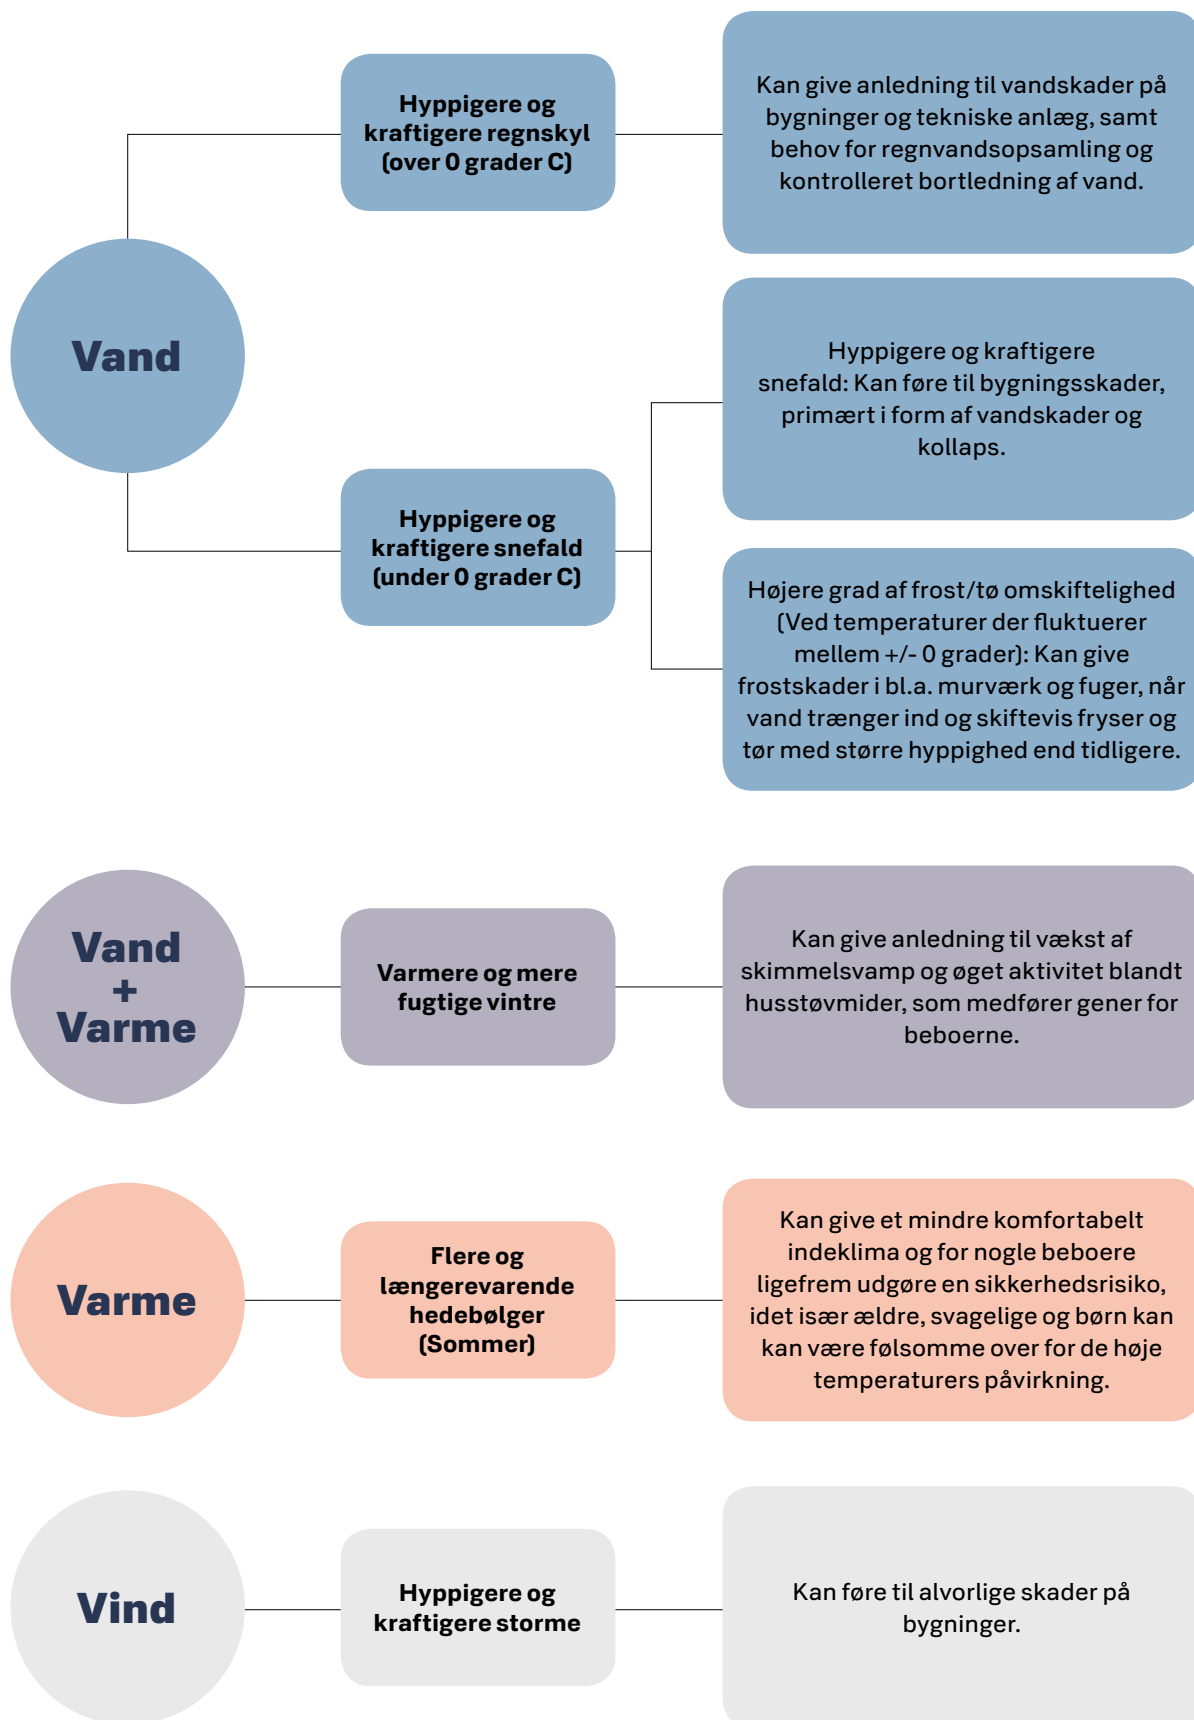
Hyppigere og kraftigere regnskyl (over 0 grader C)

Kan give anledning til vandskader på bygninger og tekniske anlæg, samt behov for regnvandsopsamling og kontrolleret bortledning af vand.

Vand

Hyppigere og kraftigere snefald: Kan føre til bygningsskader, primært i form af vandskader og kollaps.

Hyppigere og kraftigere snefald (under 0 grader C)

Højere grad af frost/tø omskiftelighed (Ved temperaturer der fluktuerer mellem +/- 0 grader): Kan give frostskader i bl.a. murværk og fuger, når vand trænger ind og skiftevis fryser og tør med større hyppighed end tidligere.

Vand + Varme

Varmere og mere fugtige vintre

Kan give anledning til vækst af skimmelsvamp og øget aktivitet blandt husstøvmider, som medfører gener for beboerne.

Varme

Flere og længerevarende hedebølger (Sommer)

Kan give et mindre komfortabelt indeklima og for nogle beboere ligefrem udgøre en sikkerhedsrisiko, idet især ældre, svagelige og børn kan kan være følsomme over for de høje temperaturers påvirkning.

Vind

Hyppigere og kraftigere storme

Kan føre til alvorlige skader på bygninger.